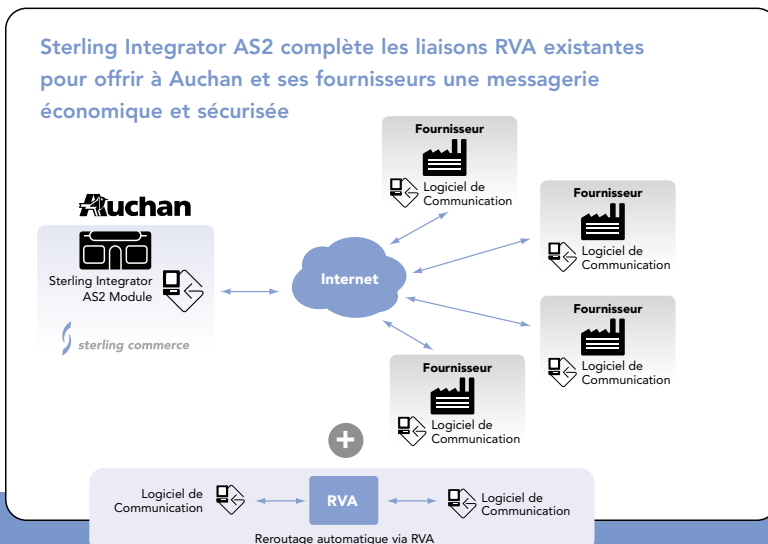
Sterling Integrator AS2 complète les liaisons RVA existantes pour offrir à Auchan et ses fournisseurs une messagerie économique et sécurisée

Auchan

Sterling Integrator AS2 Module

sterling commerce

Internet

Fournisseur
Logiciel de Communication

Fournisseur
Logiciel de Communication

Fournisseur
Logiciel de Communication

Fournisseur
Logiciel de Communication

+

Logiciel de Communication

RVA

Logiciel de Communication

Reroutage automatique via RVA